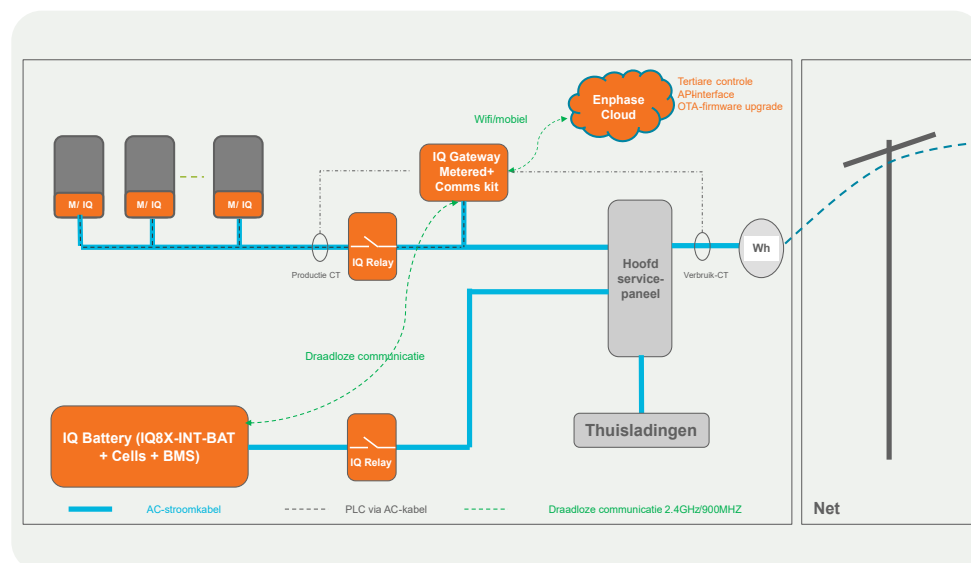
Enphase Cloud

Tertiare controle
APIinterface
OTA-firmware upgrade

Wifi/mobiel

IQ Gateway Metered+ Comms kit

M/ IQ

M/ IQ

M/ IQ

Productie CT

IQ Relay

Hoofd service-paneel

Verbruik-CT

Wh

Draadloze communicatie

IQ Battery (IQ8X-INT-BAT + Cells + BMS)

IQ Relay

Thuisladingen

AC-stroomkabel

PLC via AC-kabel

Draadloze communicatie 2.4GHz/900MHZ

Net